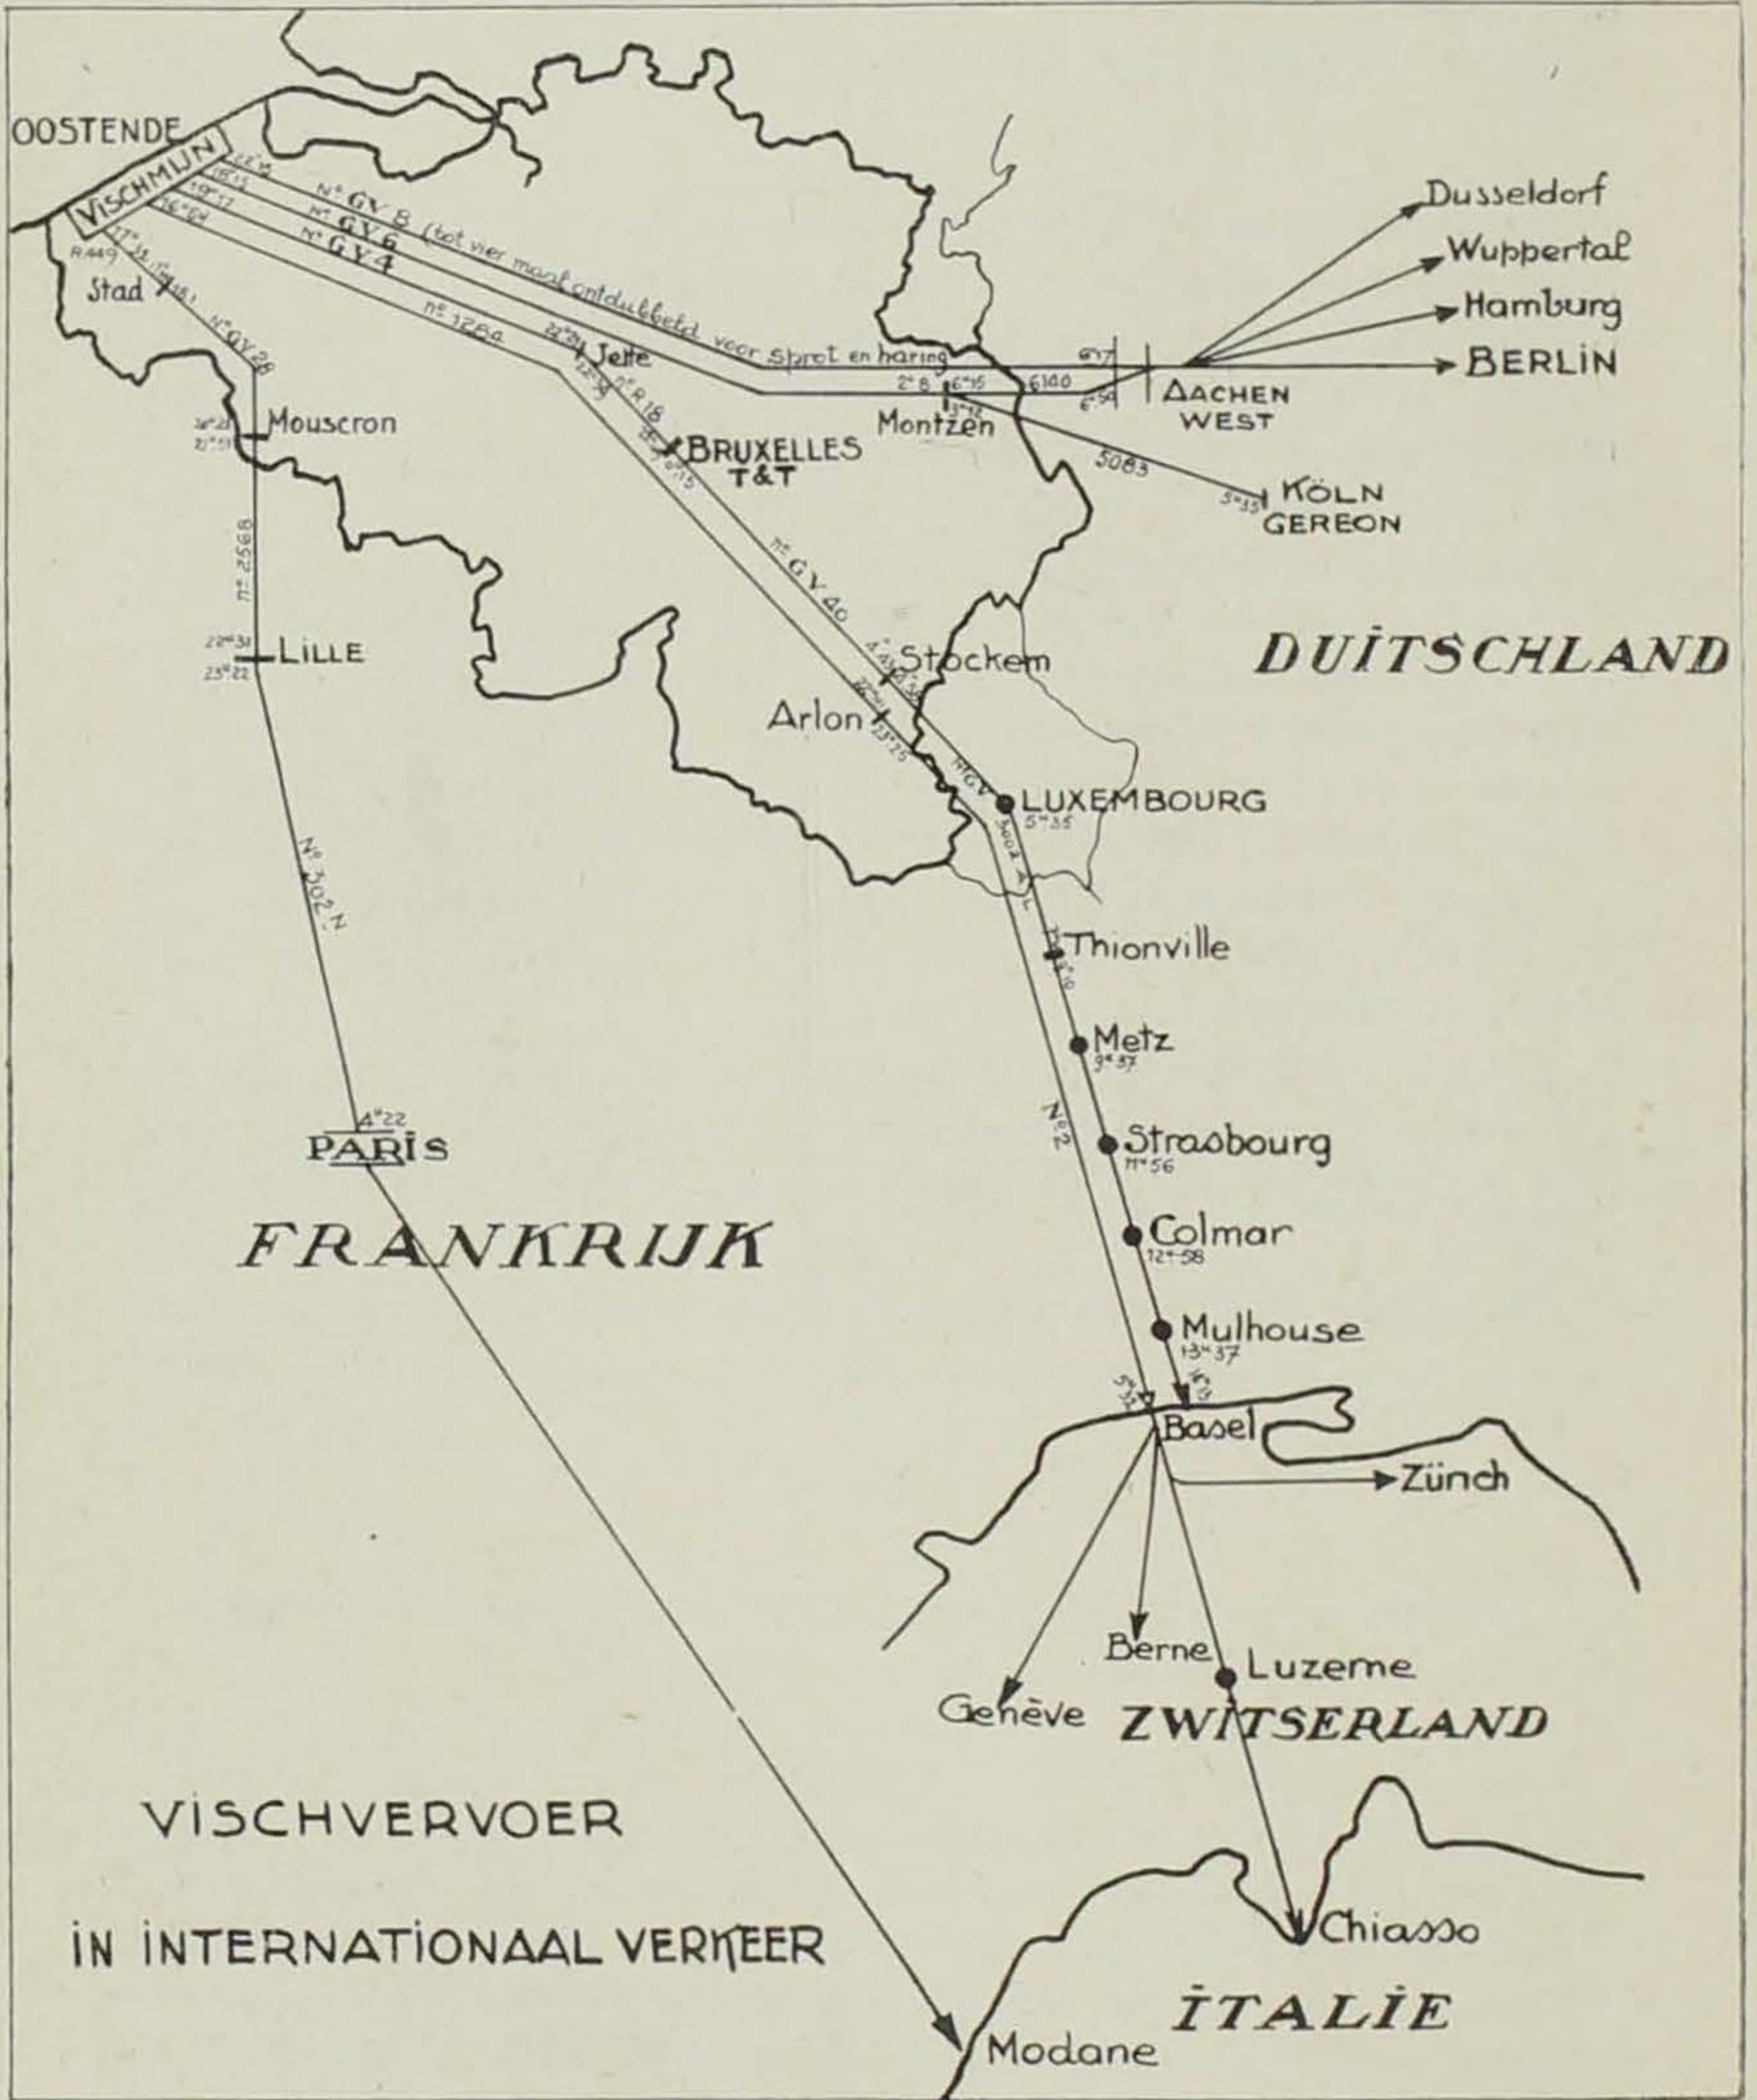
OOSTENDE
VISCHMIJN
Nº GV 8 (tot vier maal ontdubbeld voor sprot en haring)
Nº GV 6
Nº GV 4
Stad
Nº GV 28
Nº 1264
Jette
Nº R 18
BRUXELLES T&T
Montzen
5083
6140
AACHEN WEST
Dusseldorf
Wuppertal
Hamburg
BERLIN
KÖLN GEREON
Mouscron
Nº 2568
LILLE
Nº GV 40
Stockem
Arlon
LUXEMBOURG
DUITSCHLAND
Thionville
Metz
Nº 302 N
PARIS
Nº 2
Strasbourg
Colmar
Mulhouse
FRANKRIJK
Basel
Zürich
Berne
Luzerne
Genève
ZWITSERLAND
VISCHVERVOER
IN INTERNATIONAAL VERKEER
Chiasso
ITALIE
Modane